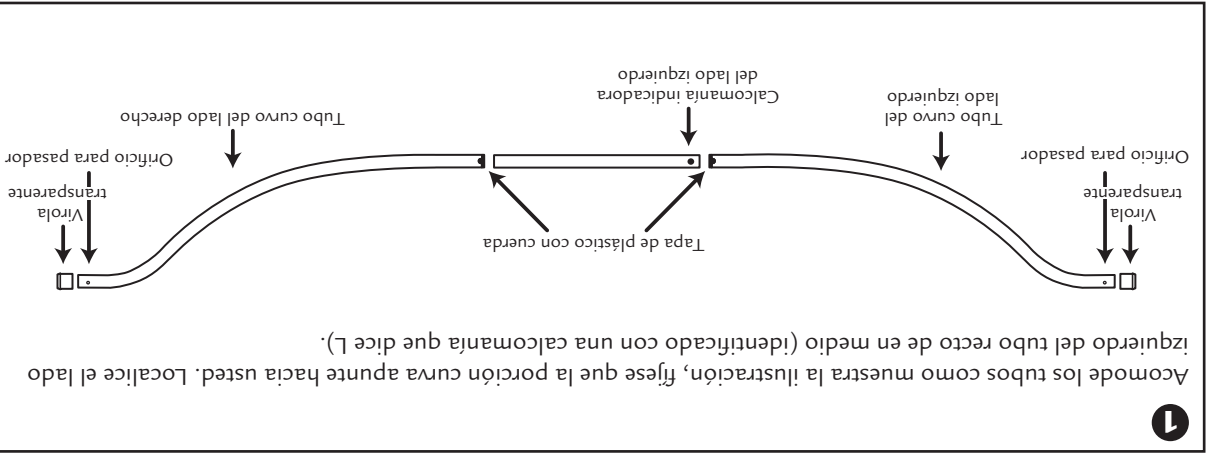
1

Acomode los tubos como muestra la ilustración, fíjese que la porción curva apunte hacia usted. Localice el lado izquierdo del tubo recto de en medio (identificado con una calcomanía que dice L).

Virola

transparente

Orificio para pasador

Tubo curvo del lado derecho

Calcomanía indicadora del lado izquierdo

Tubo curvo del lado izquierdo

Orificio para pasador

Virola

transparente

Tapa de plástico con cuerda